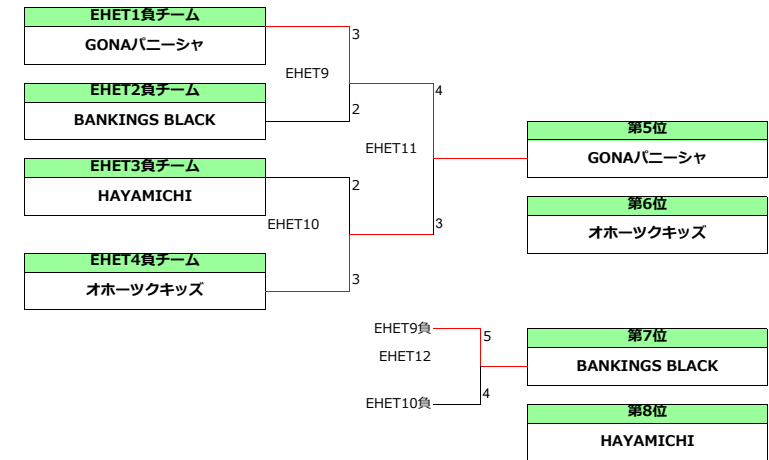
EHET1負チーム
GONAパニーシャ

EHET2負チーム
BANKINGS BLACK

EHET3負チーム
HAYAMICHI

EHET4負チーム
オホーツクキッズ

3
EHET9
2

2
EHET10
3

4
EHET11
3

第5位
GONAパニーシャ

第6位
オホーツクキッズ

EHET9負
EHET12
EHET10負
5
4

第7位
BANKINGS BLACK

第8位
HAYAMICHI